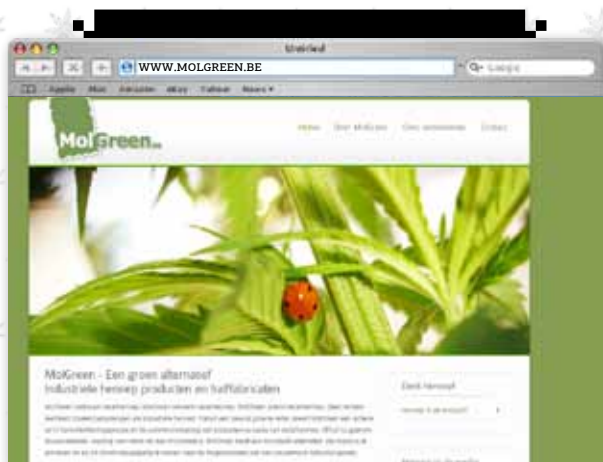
Untitled

WWW.MOLGREEN.BE

Google

Apple Mac Amazon eBay Yahoo! News

MolGreen.be

Home Over MolGreen Ons assortiment Contact

MolGreen - Een groen alternatief
Industriële hennep producten en hoffabrikaten

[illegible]

Zoek hennep!

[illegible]